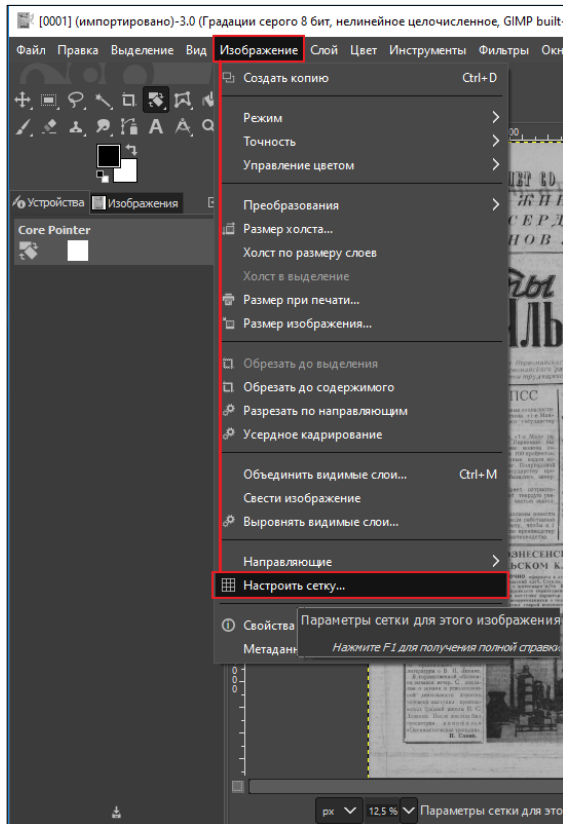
[0001] (импортировано)-3.0 (Градации серого 8 бит, нелинейное целочисленное, GIMP built-

Файл Правка Выделение Вид Изображение Слой Цвет Инструменты Фильтры Окн

Устройства Изображения

Core Pointer

Создать копию Ctrl+D

Режим
Точность
Управление цветом

Преобразования
Размер холста...
Холст по размеру слоев
Холст в выделение
Размер при печати...
Размер изображения...

Обрезать до выделения
Обрезать до содержимого
Разрезать по направляющим
Усердное кадрирование

Объединить видимые слои... Ctrl+M
Свести изображение
Выровнять видимые слои...

Направляющие
Настроить сетку...

Свойства
Метаданн

Параметры сетки для этого изображения
Нажмите F1 для получения полной справки

px 12,5 % Параметры сетки для это